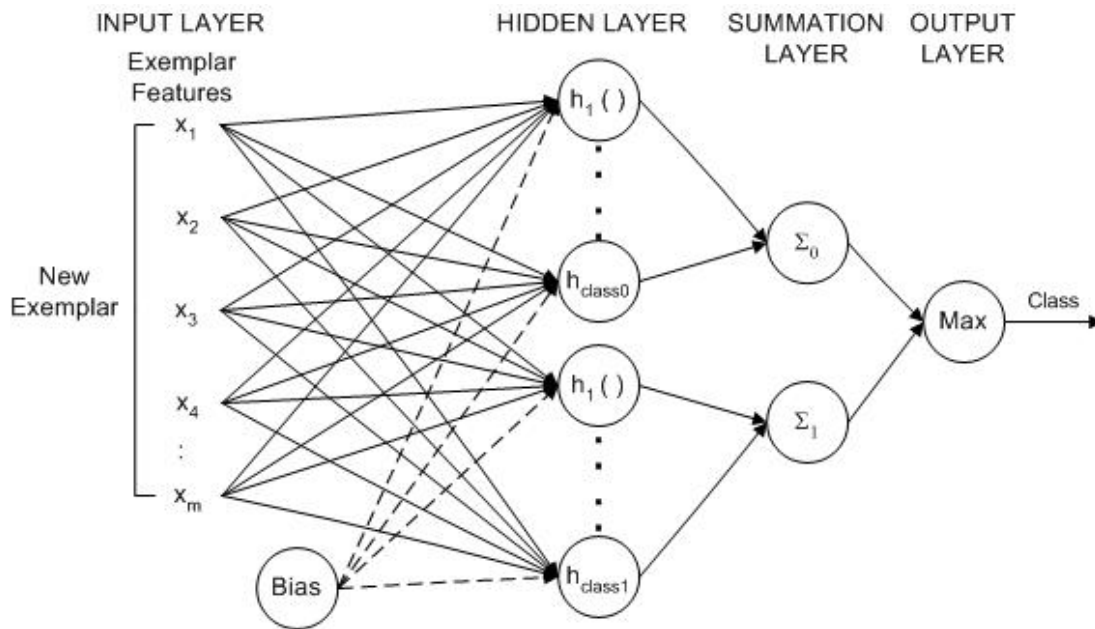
INPUT LAYER

Exemplar Features

New Exemplar

$x_1$

$x_2$

$x_3$

$x_4$

:

$x_m$

Bias

HIDDEN LAYER

$h_1$ ( )

$h_{class0}$

$h_1$ ( )

$h_{class1}$

SUMMATION LAYER

$\Sigma_0$

$\Sigma_1$

OUTPUT LAYER

Max

Class